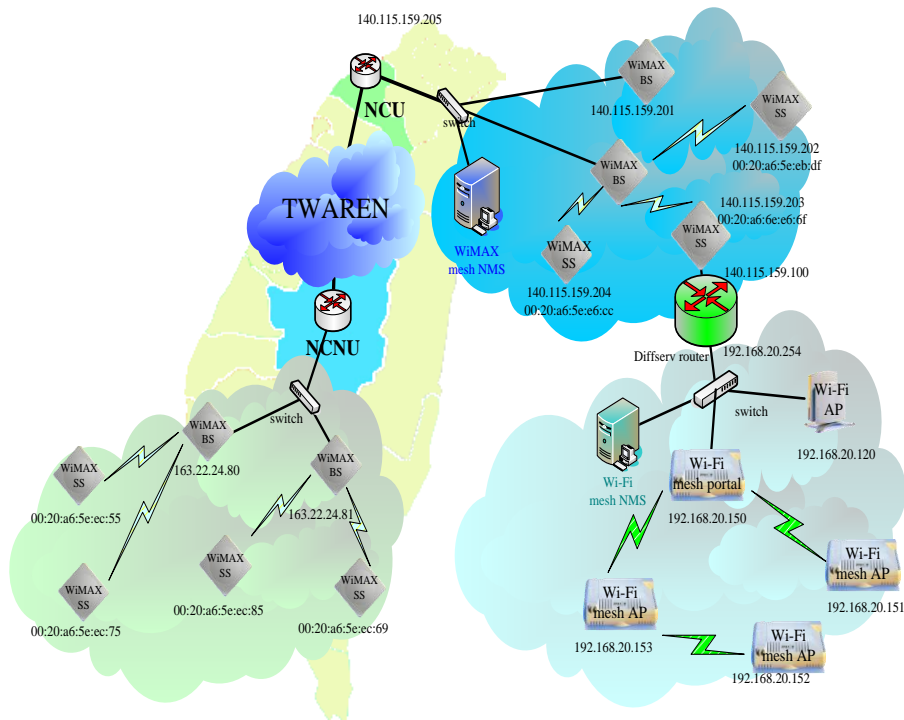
140.115.159.205

NCU

switch

WiMAX BS

140.115.159.201

WiMAX SS

140.115.159.202
00:20:a6:5e:eb:df

WiMAX BS

140.115.159.203
00:20:a6:6e:e6:6f

TWAREN

WiMAX mesh NMS

WiMAX SS

WiMAX SS

140.115.159.100

140.115.159.204
00:20:a6:5e:e6:cc

NCNU

Diffserv router

192.168.20.254

switch

Wi-Fi AP

192.168.20.120

WiMAX BS

switch

WiMAX SS

163.22.24.80

WiMAX BS

Wi-Fi mesh NMS

Wi-Fi mesh portal

192.168.20.150

00:20:a6:5e:ec:55

163.22.24.81

WiMAX SS

Wi-Fi mesh AP

192.168.20.151

WiMAX SS

WiMAX SS

Wi-Fi mesh AP

00:20:a6:5e:ec:85

00:20:a6:5e:ec:69

00:20:a6:5e:ec:75

192.168.20.153

Wi-Fi mesh AP

192.168.20.152